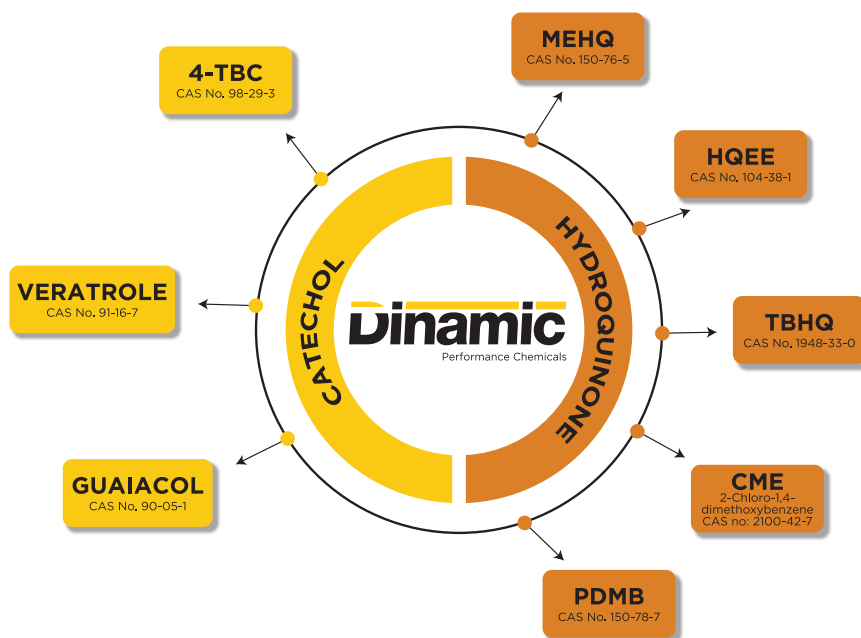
MEHQ
CAS No. 150-76-5

4-TBC
CAS No. 98-29-3

HQEE
CAS No. 104-38-1

VERATROLE
CAS No. 91-16-7

CATECHOL

Dinamic
Performance Chemicals

HYDROQUINONE

TBHQ
CAS No. 1948-33-0

GUAIACOL
CAS No. 90-05-1

CME
2-Chloro-1,4-dimethoxybenzene
CAS no: 2100-42-7

PDMB
CAS No. 150-78-7